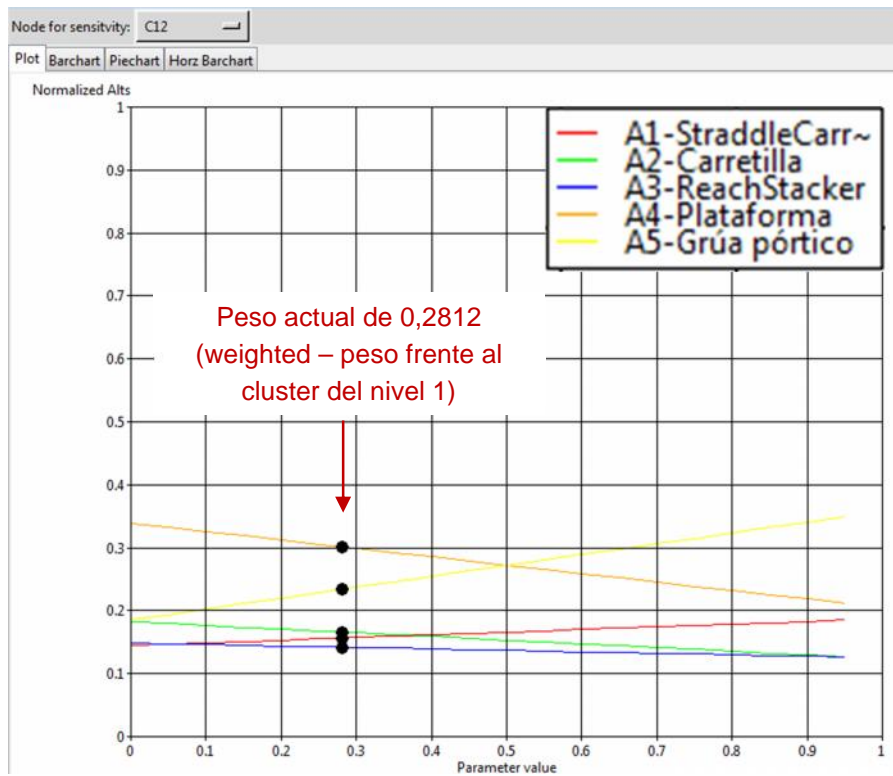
Node for sensitvity: C12

Plot | Barchart | Piechart | Horz Barchart

Normalized Alts

A1-StraddleCarr~
A2-Carretilla
A3-ReachStacker
A4-Plataforma
A5-Grúa pórtico

Peso actual de 0,2812 (weighted – peso frente al cluster del nivel 1)

1
0.9
0.8
0.7
0.6
0.5
0.4
0.3
0.2
0.1
0

0 0.1 0.2 0.3 0.4 0.5 0.6 0.7 0.8 0.9 1

Parameter value